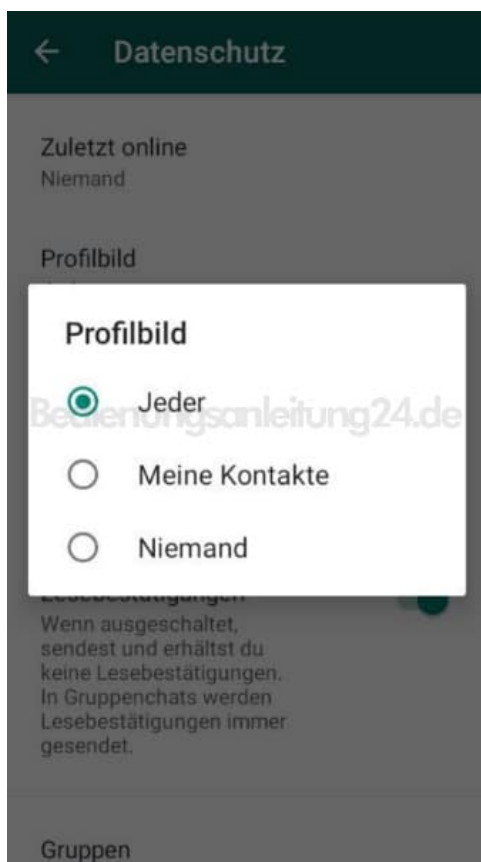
← Datenschutz

Zuletzt online
Niemand

Profilbild

Profilbild

Jeder

Bedienungsanleitung24.de

Meine Kontakte

Niemand

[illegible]
Wenn ausgeschaltet, sendest und erhältst du keine Lesebestätigungen. In Gruppenchats werden Lesebestätigungen immer gesendet.

Gruppen